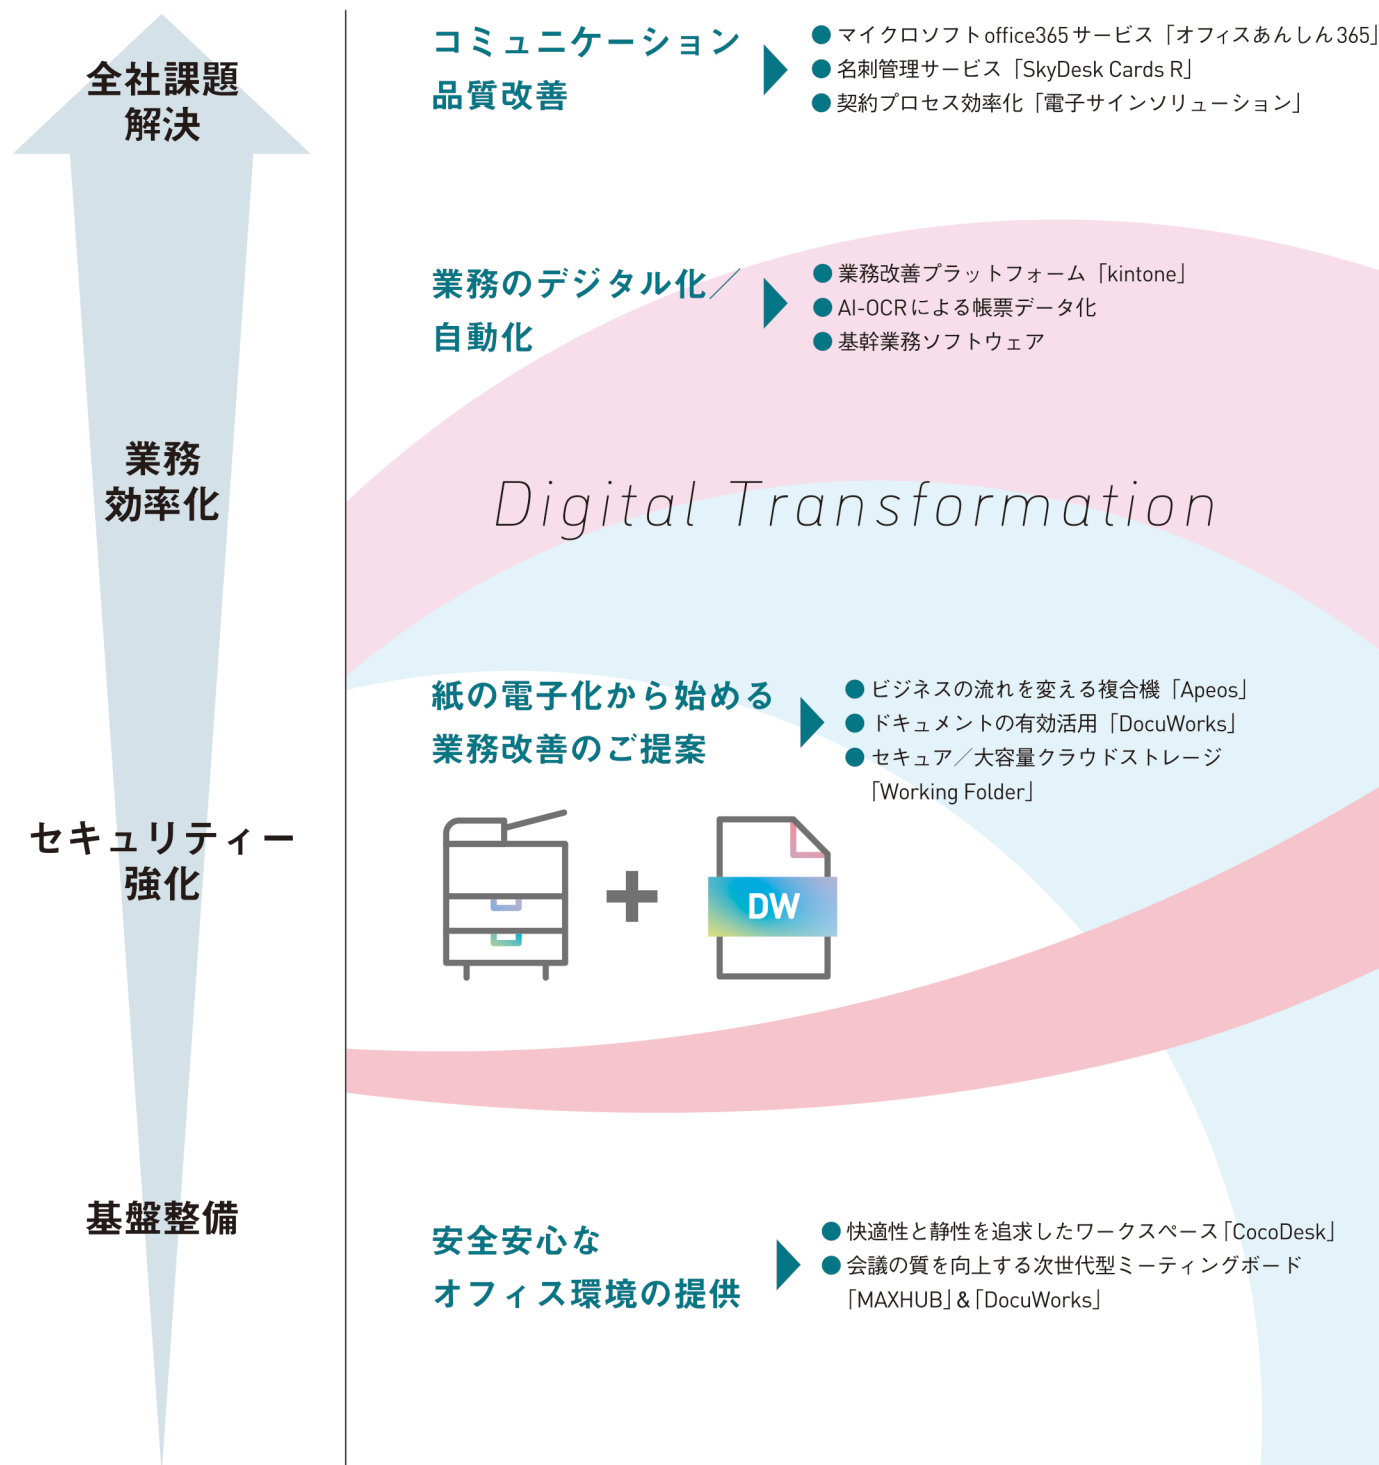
全社課題
解決

業務
効率化

セキュリティー
強化

基盤整備

コミュニケーション
品質改善

● マイクロソフトoffice365サービス「オフィスあんしん365」
● 名刺管理サービス「SkyDesk Cards R」
● 契約プロセス効率化「電子サインソリューション」

業務のデジタル化／
自動化

● 業務改善プラットフォーム「kintone」
● AI-OCRによる帳票データ化
● 基幹業務ソフトウェア

Digital Transformation

紙の電子化から始める
業務改善のご提案

● ビジネスの流れを変える複合機「Apeos」
● ドキュメントの有効活用「DocuWorks」
● セキュア／大容量クラウドストレージ「Working Folder」

DW

安全安心な
オフィス環境の提供

● 快適性と静性を追求したワークスペース「CocoDesk」
● 会議の質を向上する次世代型ミーティングボード「MAXHUB」&「DocuWorks」